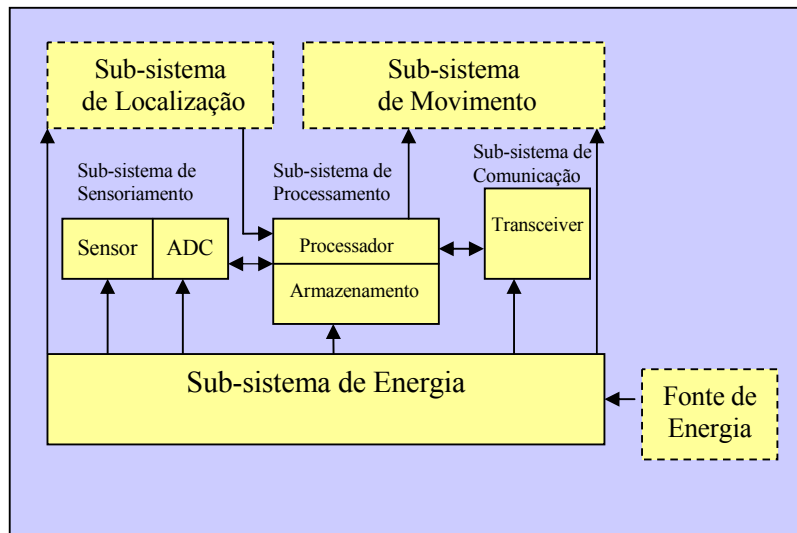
Sub-sistema de Localização

Sub-sistema de Movimento

Sub-sistema de Sensoriamento

Sub-sistema de Processamento

Sub-sistema de Comunicação

Sensor

ADC

Processador

Armazenamento

Transceiver

Sub-sistema de Energia

Fonte de Energia